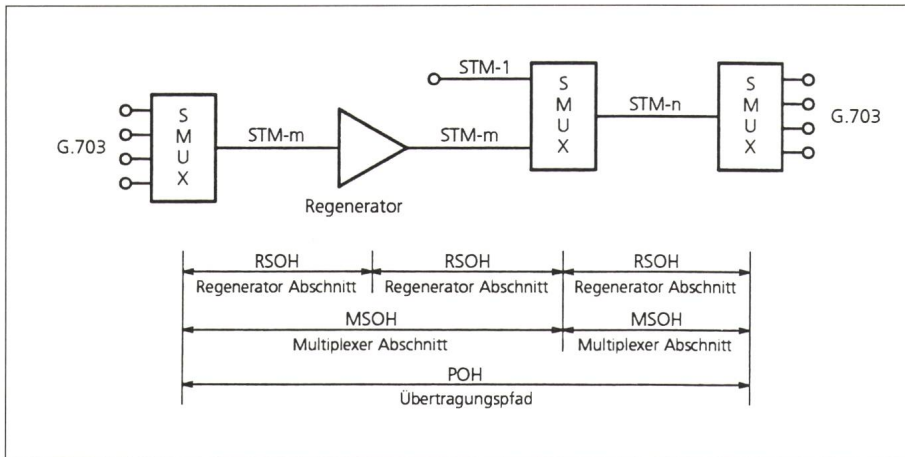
G.703

S
M
U
X

STM-m

Regenerator

STM-m

STM-1

S
M
U
X

STM-n

S
M
U
X

G.703

RSOH
Regenerator Abschnitt

RSOH
Regenerator Abschnitt

RSOH
Regenerator Abschnitt

MSOH
Multiplexer Abschnitt

MSOH
Multiplexer Abschnitt

POH
Übertragungspfad